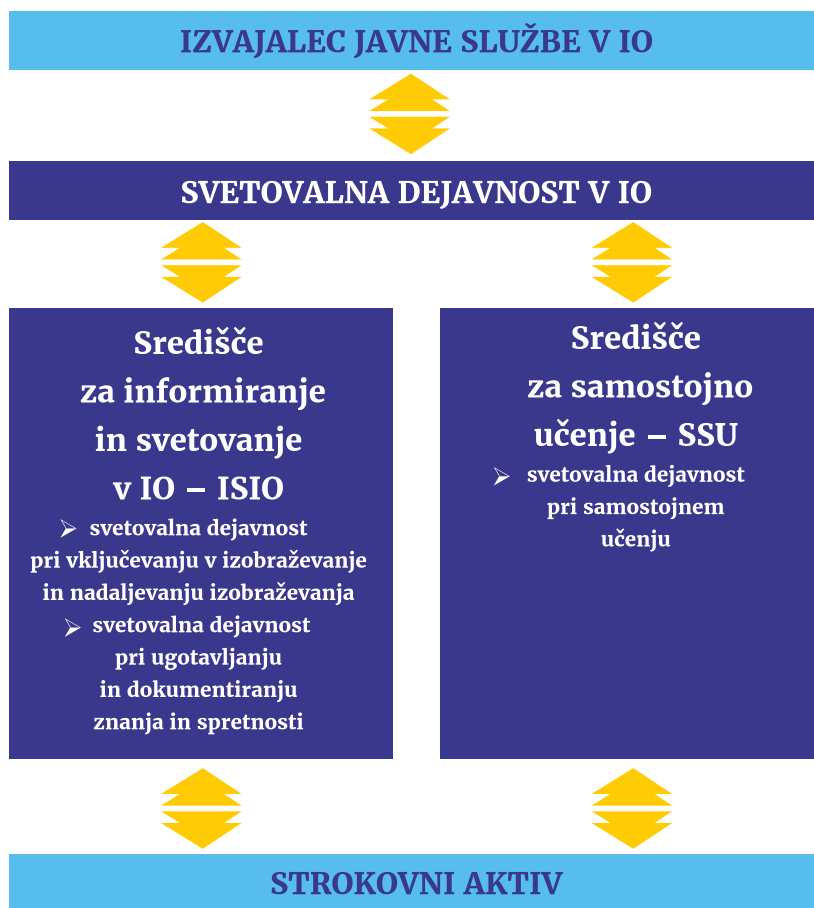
IZVAJALEC JAVNE SLUŽBE V IO

SVETOVALNA DEJAVNOST V IO

Središče za informiranje in svetovanje v IO – ISIO

➢ svetovalna dejavnost pri vključevanju v izobraževanje in nadaljevanju izobraževanja

➢ svetovalna dejavnost pri ugotavljanju in dokumentiranju znanja in spretnosti

Središče za samostojno učenje – SSU

➢ svetovalna dejavnost pri samostojnem učenju

STROKOVNI AKTIV